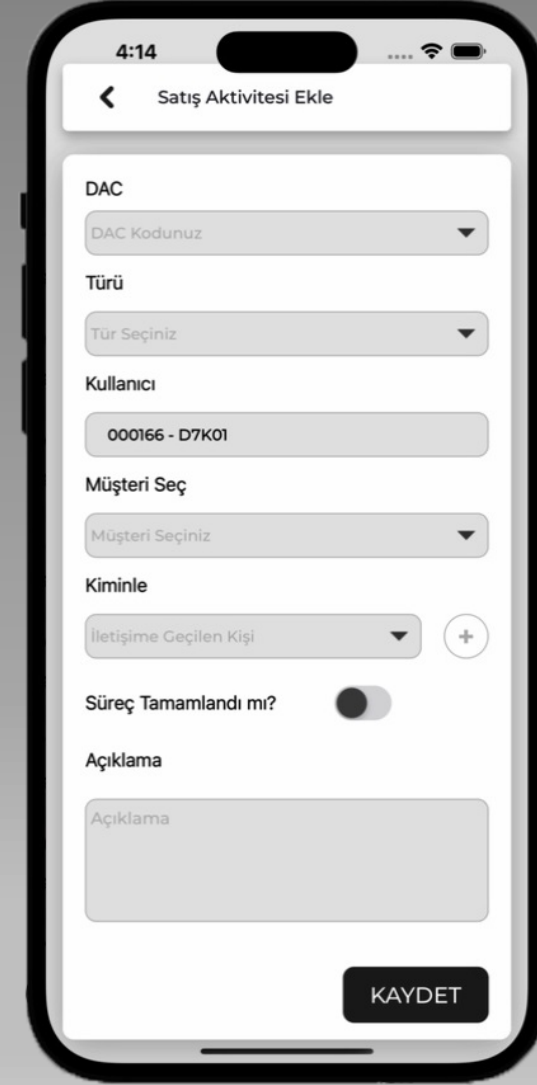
4:14

Satış Aktivitesi Ekle

DAC

DAC Kodunuz

Türü

Tür Seçiniz

Kullanıcı

000166 - D7K01

Müşteri Seç

Müşteri Seçiniz

Kiminle

İletişime Geçilen Kişi

+

Süreç Tamamlandı mı?

Açıklama

Açıklama

KAYDET